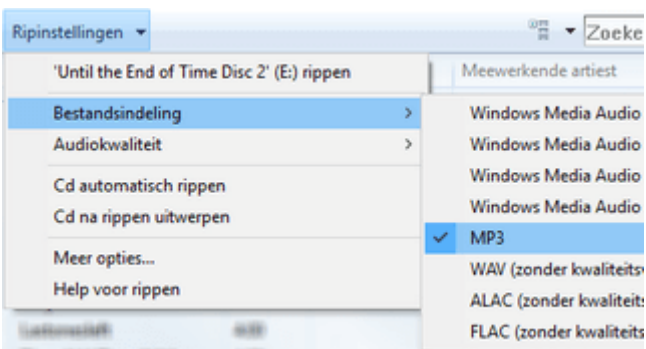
Ripinstellingen ▾

Zoeke

'Until the End of Time Disc 2' (E:) rippen

Meewerkende artiest

Bestandsindeling

Audiokwaliteit

Cd automatisch rippen

Cd na rippen uitwerpen

Meer opties...

Help voor rippen

Windows Media Audio

Windows Media Audio

Windows Media Audio

Windows Media Audio

MP3

WAV (zonder kwaliteits

ALAC (zonder kwaliteits

FLAC (zonder kwaliteits